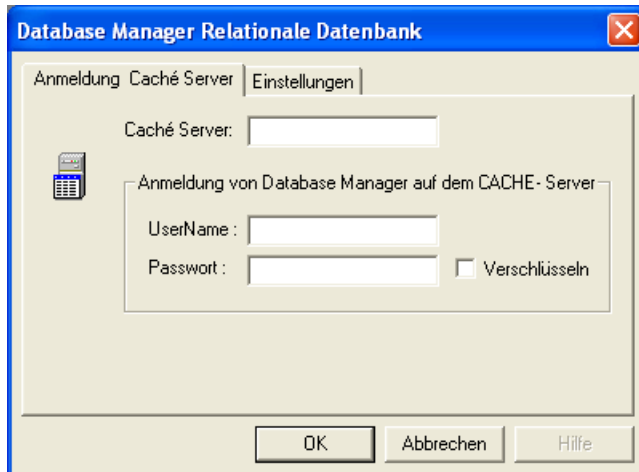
Database Manager Relationale Datenbank

Anmeldung Caché Server | Einstellungen

Caché Server:

Anmeldung von Database Manager auf dem CACHE- Server

UserName :

Passwort :

Verschlüsseln

OK | Abbrechen | Hilfe